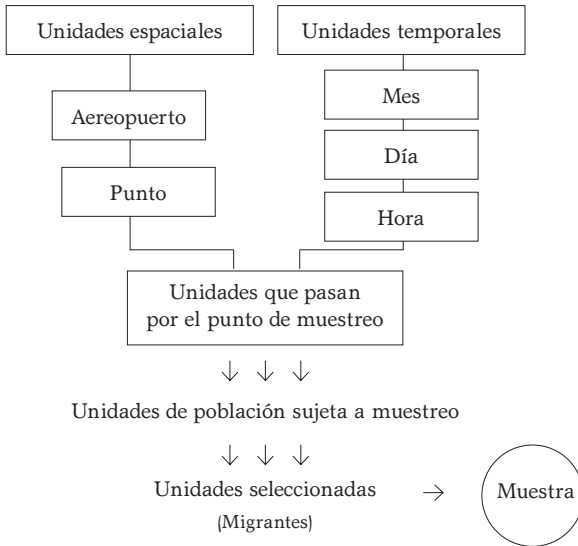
Unidades espaciales

Unidades temporales

Aereopuerto

Mes

Día

Punto

Hora

Unidades que pasan por el punto de muestreo

↓ ↓ ↓

Unidades de población sujeta a muestreo

↓ ↓ ↓

Unidades seleccionadas (Migrantes) → Muestra